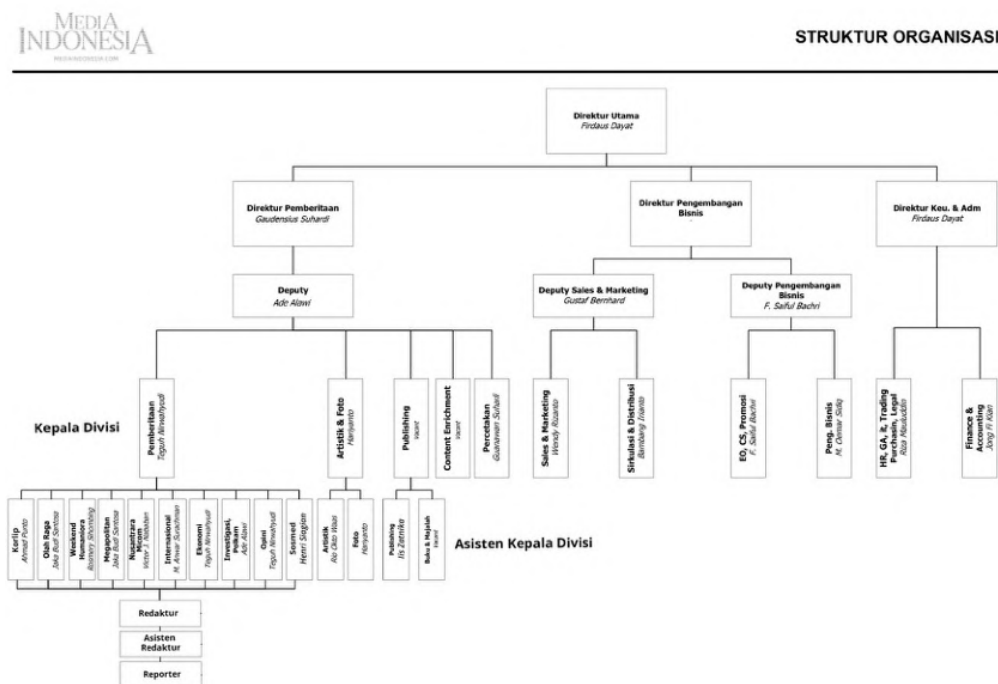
MEDIA INDONESIA
MEDIAINDONESIA.COM

STRUKTUR ORGANISASI

Direktur Utama
Firdaus Dayat

Direktur Pemberitaan
Gaudensius Suhardi

Direktur Pengembangan Bisnis

Direktur Keu. & Adm
Firdaus Dayat

Deputy
Ade Alawi

Deputy Sales & Marketing
Gustaf Bernhard

Deputy Pengembangan Bisnis
F. Saiful Bachri

Kepala Divisi

Pemberitaan
Teguh Nirwahyudi

Artistik & Foto
Haryanto

Publishing
Vacant

Content Enrichment
Vacant

Percetakan
Gunawan Suhardi

Sales & Marketing
Wendy Rizanto

Sirkulasi & Distribusi
Bambang Irianto

EO, CS, Promosi
F. Saiful Bachri

Peng. Bisnis
M. Ozmar Sidiq

HR, GA, it, Trading Purchasing, Legal
Rosa Maududdin

Finance & Accounting
Jong Fi Klan

Kurlip
Ahmad Punto

Olah Raga
Jaka Budi Santosa

Weekend Humaniora
Rosmery Sihombing

Megapolitan
Jaka Budi Santosa

Nusantara Mozaik
Victor J. Nababan

Internasional
M. Anwar Surahman

Ekonomi
Teguh Nirwahyudi

Investigasi, Polkam
Ade Alawi

Opini
Teguh Nirwahyudi

Sosmed
Henri Siagian

Artistik
Ro'Oko Wasis

Foto
Haryanto

Publishing
Iis Zatnika

Buku & Majalah
Vacant

Asisten Kepala Divisi

Redaktur

Asisten Redaktur

Reporter